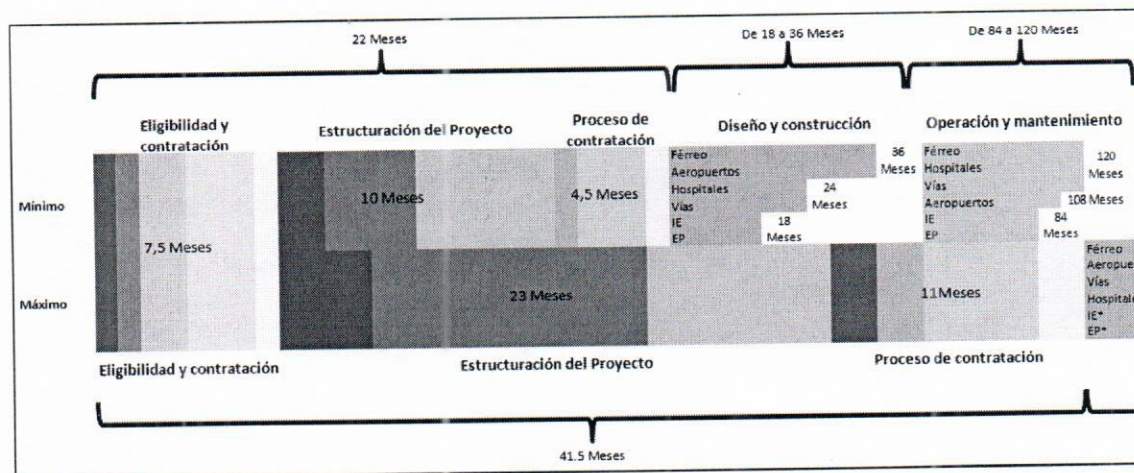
22 Meses

De 18 a 36 Meses

De 84 a 120 Meses

Eligibilidad y contratación

Estructuración del Proyecto

Proceso de contratación

Diseño y construcción

Operación y mantenimiento

Mínimo

Máximo

10 Meses

4,5 Meses

7,5 Meses

Férreo
Aeropuertos
Hospitales
Vías
IE
EP

36 Meses

24 Meses

18 Meses

Férreo
Hospitales
Vías
Aeropuertos
IE
EP

120 Meses

108 Meses

84 Meses

23 Meses

11Meses

Férreo
Aeropue
Vías
Hospital
IE*
EP*

Eligibilidad y contratación

Estructuración del Proyecto

Proceso de contratación

41.5 Meses